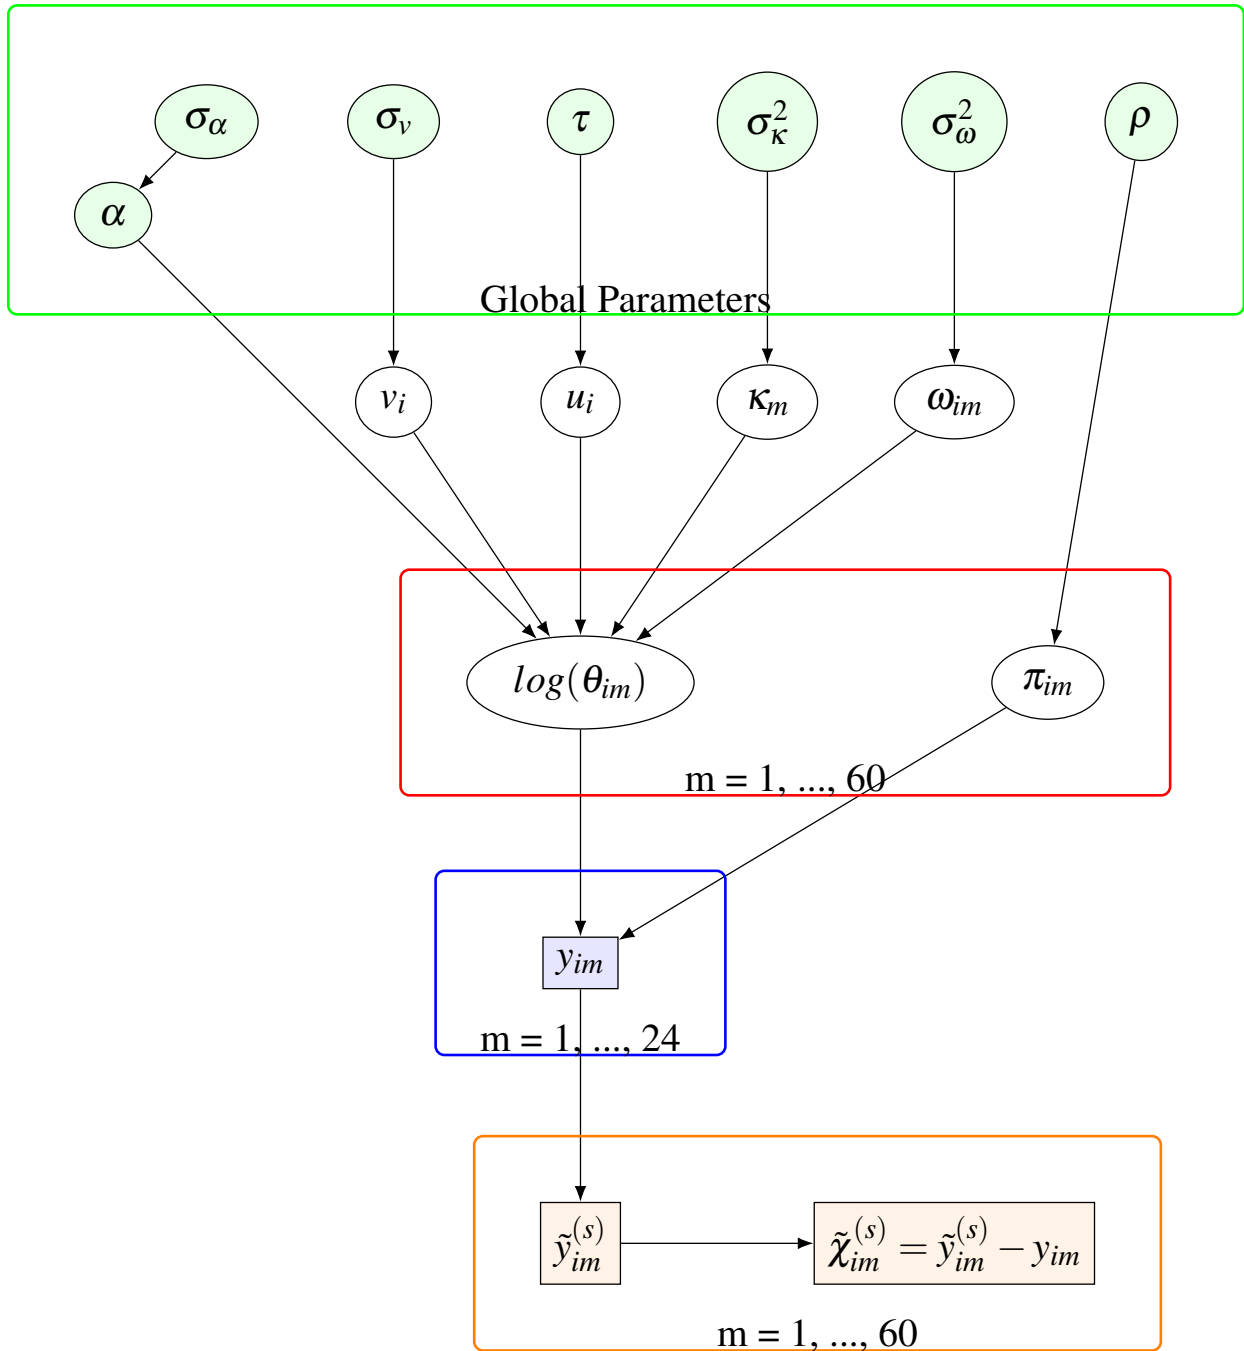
$\sigma_\alpha$

$\sigma_v$

$\tau$

$\sigma^2_\kappa$

$\sigma^2_\omega$

$\rho$

$\alpha$

Global Parameters

$v_i$

$u_i$

$\kappa_m$

$\omega_{im}$

$log(\theta_{im})$

$\pi_{im}$

m = 1, ..., 60

$y_{im}$

m = 1, ..., 24

$\tilde{y}^{(s)}_{im}$

$\tilde{\chi}^{(s)}_{im} = \tilde{y}^{(s)}_{im} - y_{im}$

m = 1, ..., 60